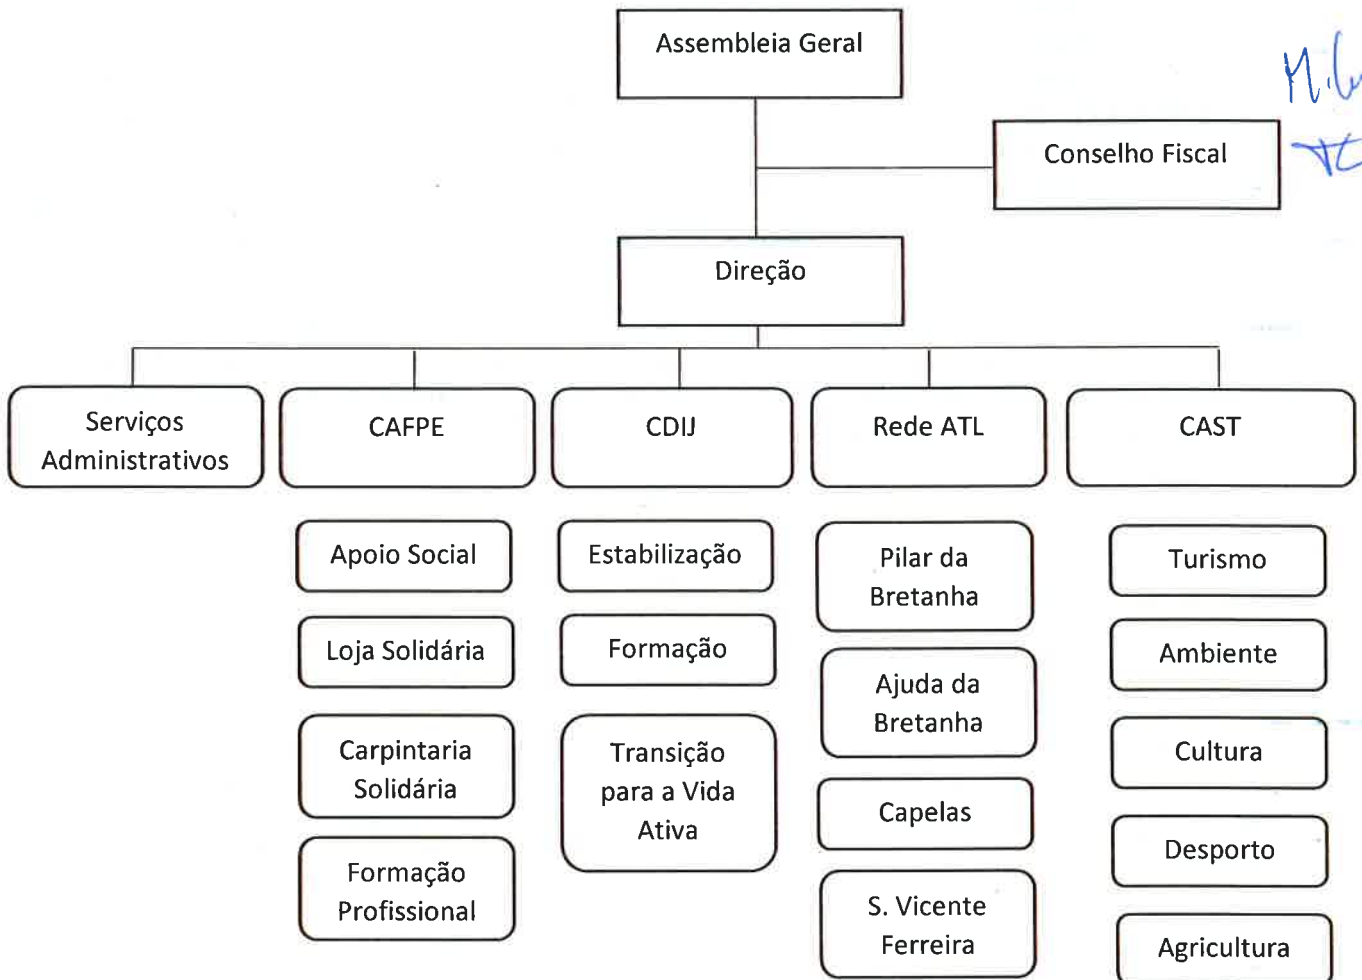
Assembleia Geral

Conselho Fiscal

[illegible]

Direção

Serviços Administrativos

CAFPE

CDIJ

Rede ATL

CAST

Apoio Social

Loja Solidária

Carpintaria Solidária

Formação Profissional

Estabilização

Formação

Transição para a Vida Ativa

Pilar da Bretanha

Ajuda da Bretanha

Capelas

S. Vicente Ferreira

Turismo

Ambiente

Cultura

Desporto

Agricultura